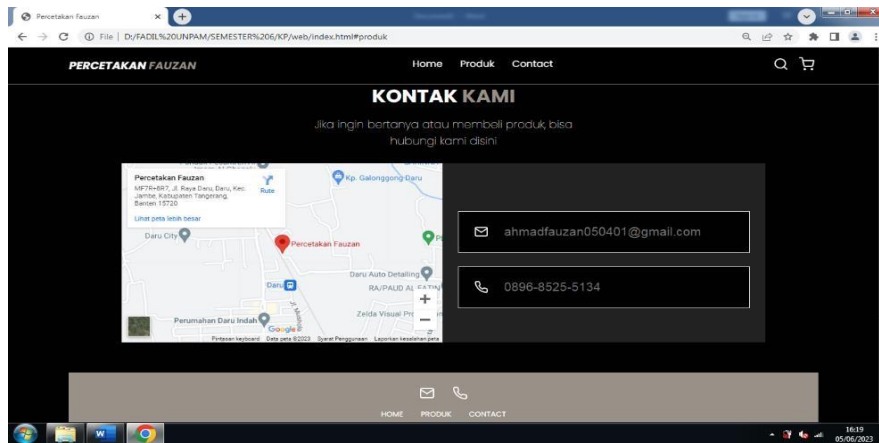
Percetakan Fauzan

File | D:/FADIL%20UNPAM/SEMESTER%206/KP/web/index.html#produk

PERCETAKAN FAUZAN

Home Produk Contact

KONTAK KAMI

Jika ingin bertanya atau membeli produk, bisa hubungi kami disini

Percetakan Fauzan
MF7R+8R7, Jl. Raya Daru, Daru, Kec. Jambe, Kabupaten Tangerang, Banten 15720
Rute
Lihat peta lebih besar
Kp. Galonggong Daru
Daru City
Percetakan Fauzan
Daru Auto Detailing
RA/PAUD AL FATIH
Daru
Perumahan Daru Indah
Zelda Visual Pro
Google
Pintasan keyboard Data peta ©2023 Syarat Penggunaan Laporkan kesalahan peta

ahmadfauzan050401@gmail.com

0896-8525-5134

HOME PRODUK CONTACT

16:19
05/06/2023